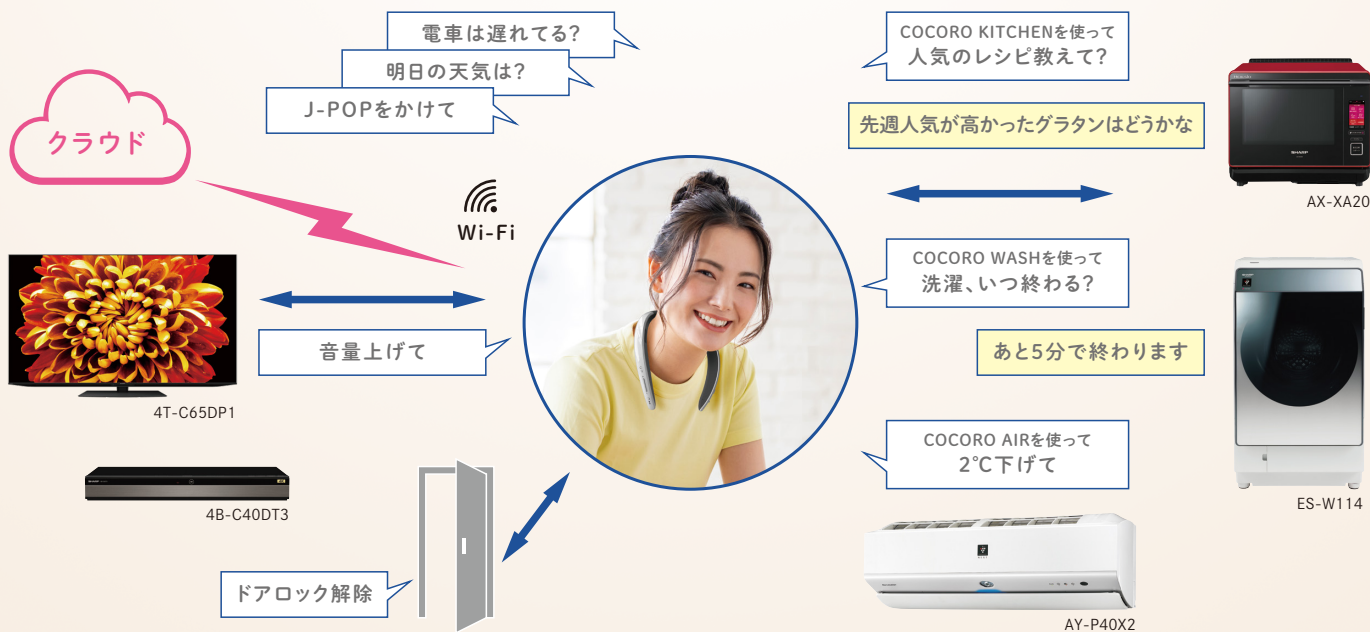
電車は遅れてる?

明日の天気は?

J-POPをかけて

クラウド

Wi-Fi

COCORO KITCHENを使って
人気のレシピ教えて?

先週人気が高かったグラタンはどうかな

AX-XA20

COCORO WASHを使って
洗濯、いつ終わる?

あと5分で終わります

音量上げて

4T-C65DP1

4B-C40DT3

ドアロック解除

COCORO AIRを使って
2℃下げて

ES-W114

AY-P40X2